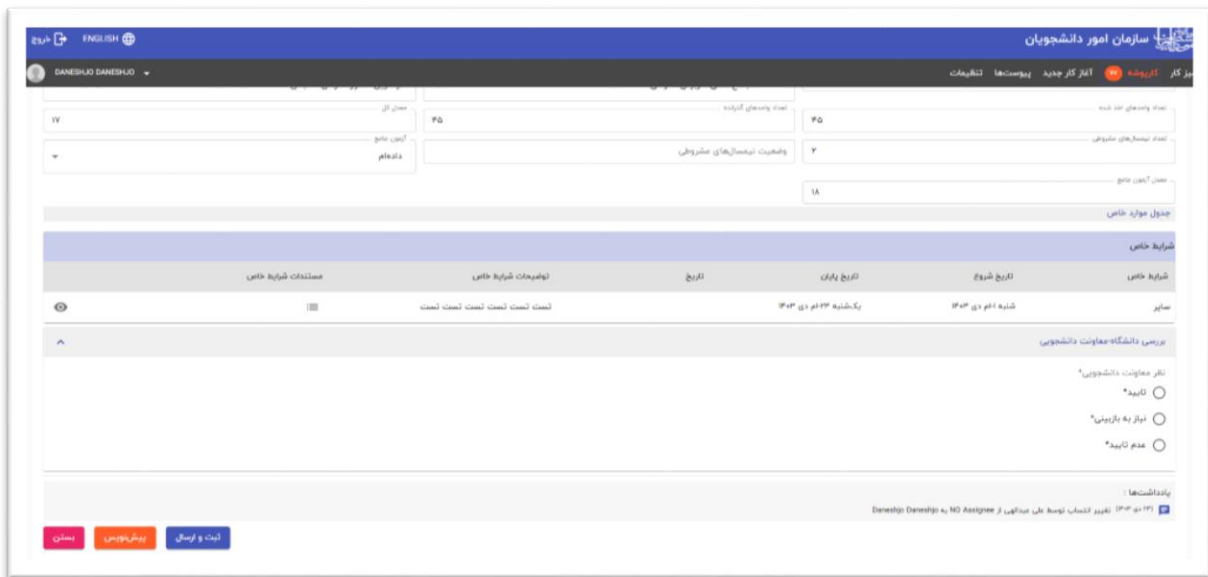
سازمان امور دانشجویان
ENGLISH
خروج

میز کار کارپوشه ۷۷ آغاز کار جدید پیوست‌ها تنظیمات
DANESHJO DANESHJO

تعداد واحدهای اخذ شده
۳۵
تعداد واحدهای گذرانده
۳۵
معدل کل
۱۷

تعداد نیمسال‌های مشروطی
۲
وضعیت نیمسال‌های مشروطی
آزمون جامع
داده‌ام

معدل آزمون جامع
۱۸

جدول موارد خاص

شرایط خاص

| شرایط خاص | تاریخ شروع | تاریخ پایان | تاریخ | توضیحات شرایط خاص | مستندات شرایط خاص | |
|---|---|---|---|---|---|---|
| سایر | شنبه ۰۱ام دی ۱۴۰۳ | یکشنبه ۲۳ام دی ۱۴۰۳ | | تست تست تست تست تست | | |

بررسی دانشگاه-معاونت دانشجویی

نظر معاونت دانشجویی*
تایید*
نیاز به بازبینی*
عدم تایید*

یادداشت‌ها :
۲۳ دی ۱۴۰۳ تغییر انتساب توسط علی عبداللهی از NO Assignee به Daneshjo Daneshjo

ثبت و ارسال
پیش‌نویس
بستن